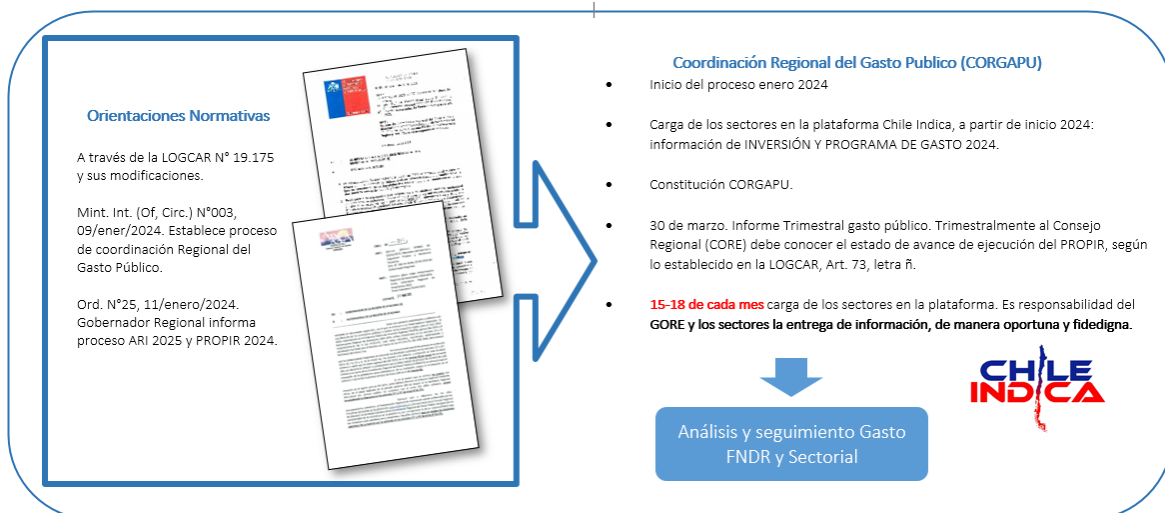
Orientaciones Normativas

A través de la LOGCAR N° 19.175 y sus modificaciones.

Mint. Int. (Of, Circ.) N°003, 09/ener/2024. Establece proceso de coordinación Regional del Gasto Público.

Ord. N°25, 11/enero/2024. Gobernador Regional informa proceso ARI 2025 y PROPIR 2024.

Coordinación Regional del Gasto Publico (CORGAPU)

- Inicio del proceso enero 2024

- Carga de los sectores en la plataforma Chile Indica, a partir de inicio 2024: información de INVERSIÓN Y PROGRAMA DE GASTO 2024.

- Constitución CORGAPU.

- 30 de marzo. Informe Trimestral gasto público. Trimestralmente al Consejo Regional (CORE) debe conocer el estado de avance de ejecución del PROPIR, según lo establecido en la LOGCAR, Art. 73, letra ñ.

- 15-18 de cada mes carga de los sectores en la plataforma. Es responsabilidad del GORE y los sectores la entrega de información, de manera oportuna y fidedigna.

CHILE INDICA

Análisis y seguimiento Gasto FNDR y Sectorial